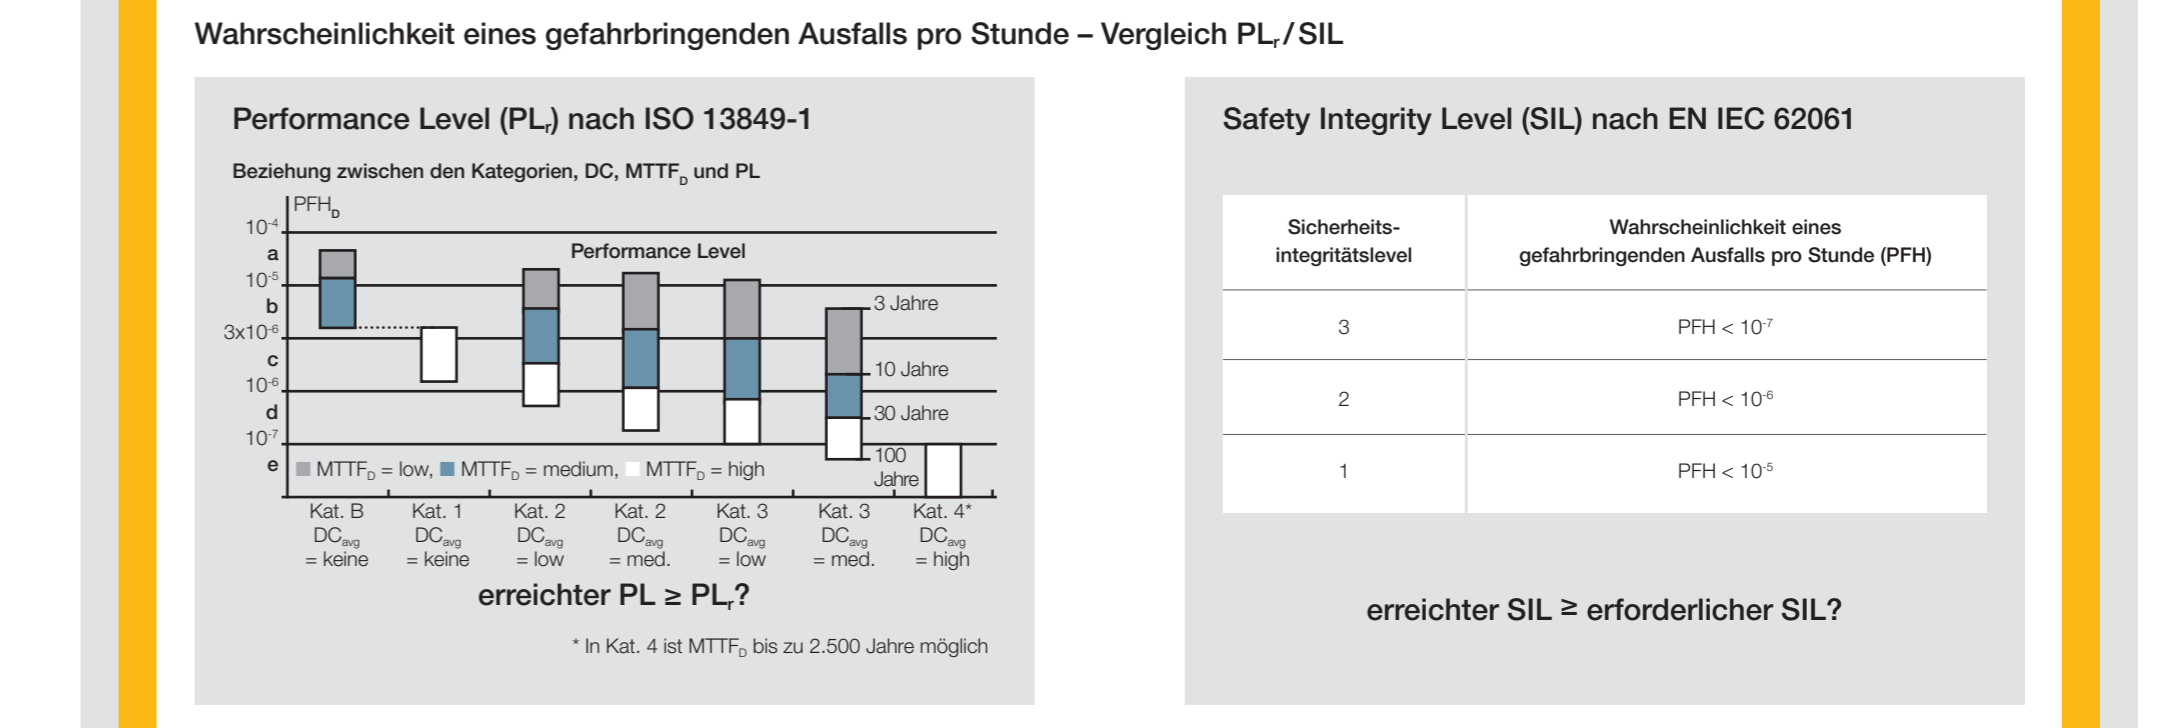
Wahrscheinlichkeit eines gefahrbringenden Ausfalls pro Stunde – Vergleich $PL_r$ / SIL

Performance Level ($PL_r$) nach ISO 13849-1

Beziehung zwischen den Kategorien, DC, $MTTF_D$ und PL

$PFH_D$

$10^{-4}$
a
$10^{-5}$
b
$3x10^{-6}$
c
$10^{-6}$
d
$10^{-7}$
e

Performance Level

3 Jahre
10 Jahre
30 Jahre
100 Jahre

$MTTF_D$ = low, $MTTF_D$ = medium, $MTTF_D$ = high

Kat. B $DC_{avg}$ = keine
Kat. 1 $DC_{avg}$ = keine
Kat. 2 $DC_{avg}$ = low
Kat. 2 $DC_{avg}$ = med.
Kat. 3 $DC_{avg}$ = low
Kat. 3 $DC_{avg}$ = med.
Kat. 4* $DC_{avg}$ = high

erreichter PL ≥ $PL_r$?

* In Kat. 4 ist $MTTF_D$ bis zu 2.500 Jahre möglich

Safety Integrity Level (SIL) nach EN IEC 62061

| Sicherheits-integritätslevel | Wahrscheinlichkeit eines gefahrbringenden Ausfalls pro Stunde (PFH) |
|---|---|
| 3 | PFH < $10^{-7}$ |
| 2 | PFH < $10^{-6}$ |
| 1 | PFH < $10^{-5}$ |

erreichter SIL ≥ erforderlicher SIL?